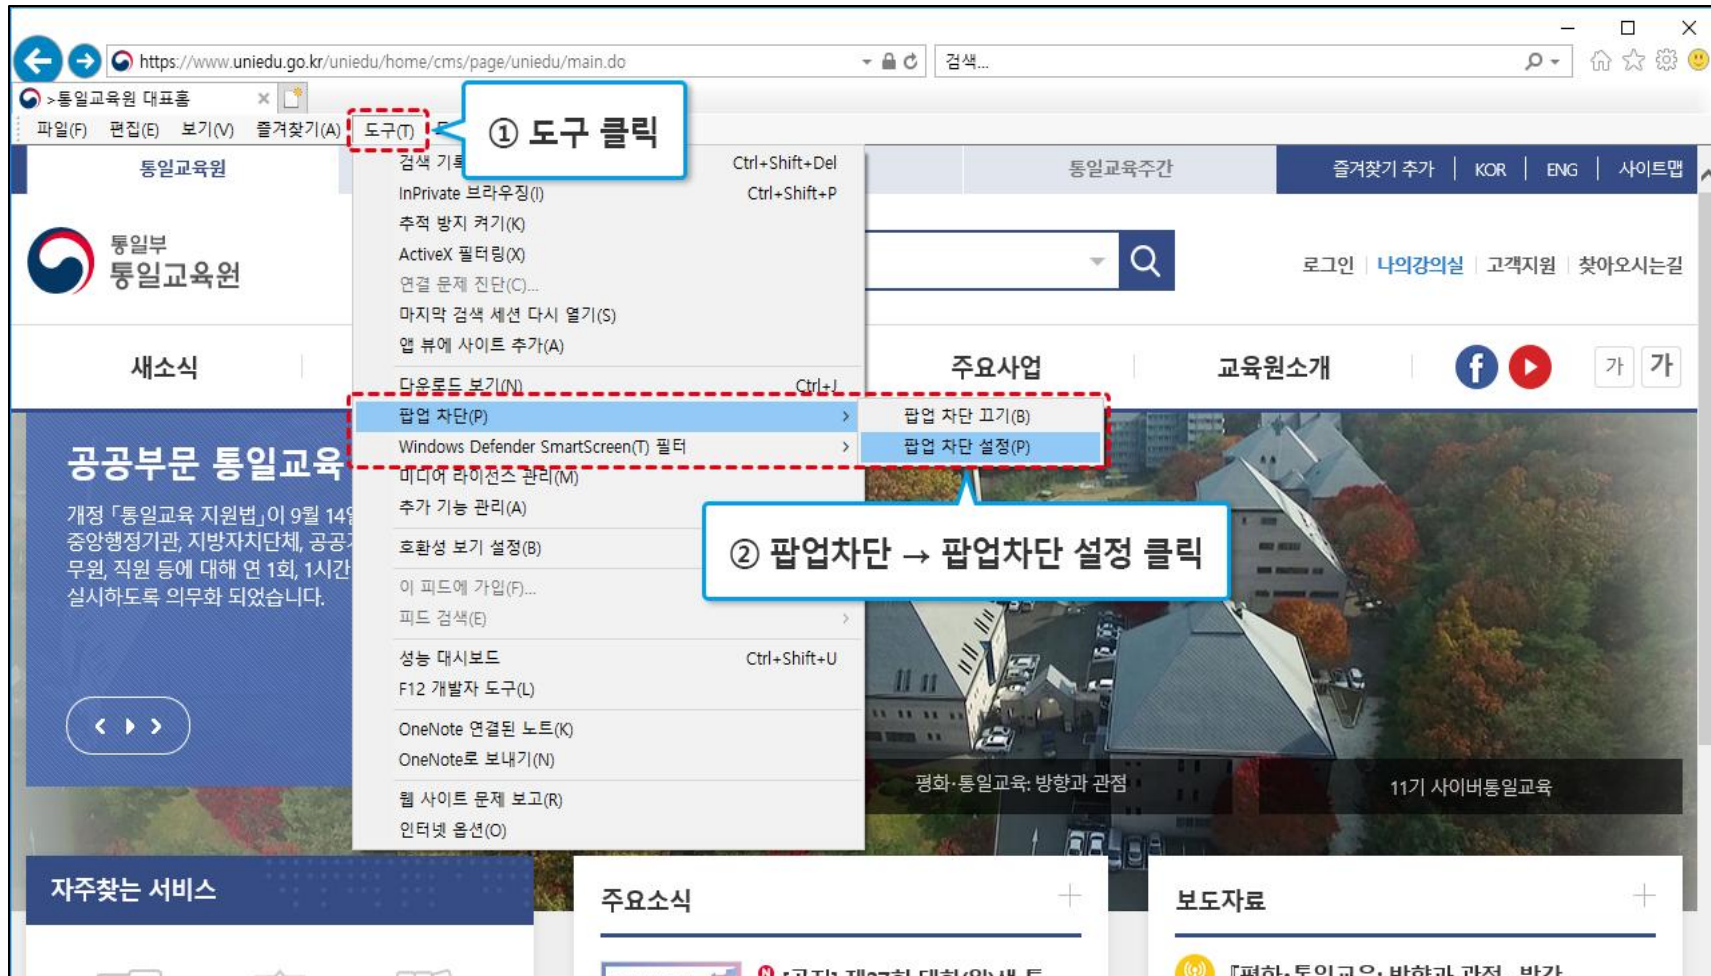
https://www.uniedu.go.kr/uniedu/home/cms/page/uniedu/main.do

검색...

>통일교육원 대표홈

파일(F) 편집(E) 보기(V) 즐겨찾기(A) 도구(T)

① 도구 클릭

통일교육원

통일교육주간

즐겨찾기 추가 | KOR | ENG | 사이트맵

통일부 통일교육원

로그인 | 나의강의실 | 고객지원 | 찾아오시는길

새소식

주요사업

교육원소개

가 가

검색 기록 Ctrl+Shift+Del
InPrivate 브라우징(I) Ctrl+Shift+P
추적 방지 켜기(K)
ActiveX 필터링(X)
연결 문제 진단(C)...
마지막 검색 세션 다시 열기(S)
앱 뷰에 사이트 추가(A)
다운로드 보기(N) Ctrl+J
팝업 차단(P)
Windows Defender SmartScreen(T) 필터
미디어 라이선스 관리(M)
추가 기능 관리(A)
호환성 보기 설정(B)
이 피드에 가입(F)...
피드 검색(E)
성능 대시보드 Ctrl+Shift+U
F12 개발자 도구(L)
OneNote 연결된 노트(K)
OneNote로 보내기(N)
웹 사이트 문제 보고(R)
인터넷 옵션(O)

팝업 차단 끄기(B)
팝업 차단 설정(P)

② 팝업차단 → 팝업차단 설정 클릭

공공부문 통일교육

개정 「통일교육 지원법」이 9월 14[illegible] 중앙행정기관, 지방자치단체, 공공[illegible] 무원, 직원 등에 대해 연 1회, 1시간 실시하도록 의무화 되었습니다.

평화·통일교육: 방향과 관점

11기 사이버통일교육

자주찾는 서비스

주요소식

보도자료

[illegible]